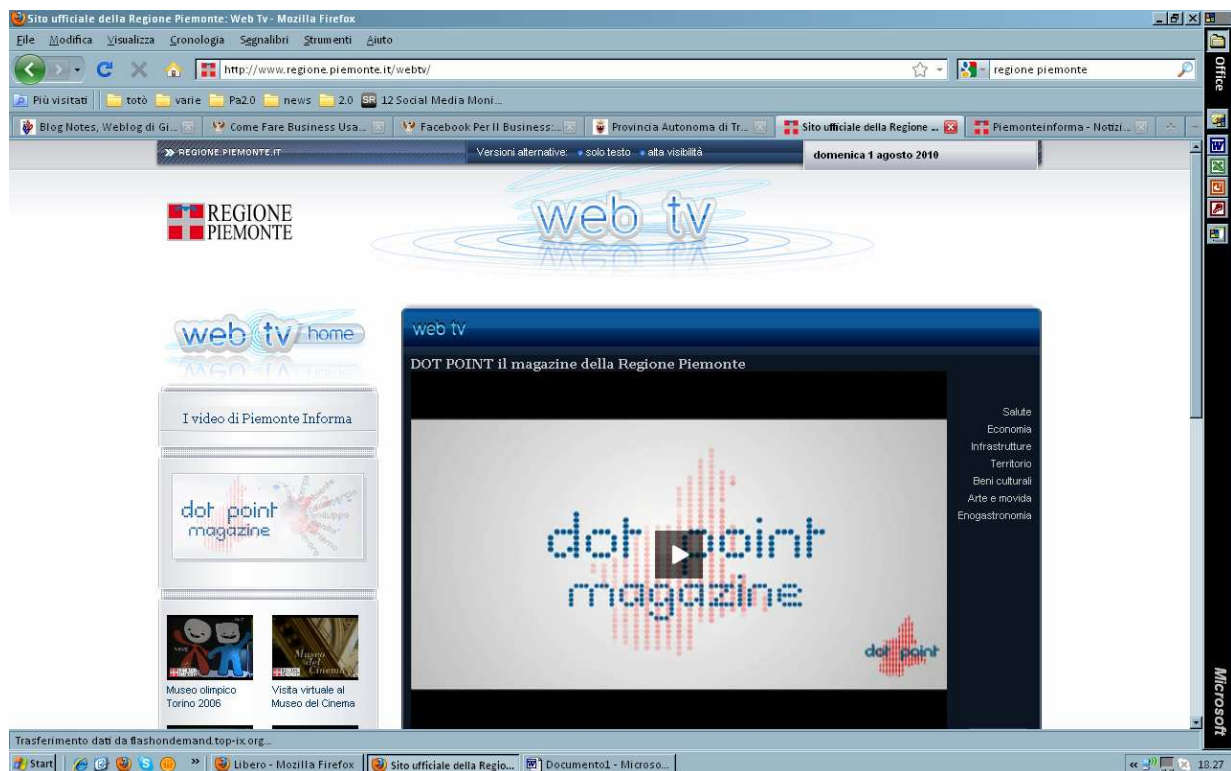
Sito ufficiale della Regione Piemonte: Web Tv - Mozilla Firefox

File Modifica Visualizza Cronologia Segnalibri Strumenti Aiuto

http://www.regione.piemonte.it/webtv/

regione piemonte

Più visitati | totò | varie | Pa2.0 | news | 2.0 | 12 Social Media Moni...

Blog Notes, Weblog di Gi... | Come Fare Business Usa... | Facebook Per Il Business:... | Provincia Autonoma di Tr... | Sito ufficiale della Regione ... | Piemonteinforma - Notizi...

Office

» REGIONE.PIEMONTE.IT

Versioni alternative: • solo testo • alta visibilità

domenica 1 agosto 2010

REGIONE PIEMONTE

web tv

web tv home

I video di Piemonte Informa

dot point magazine

Museo olimpico Torino 2006

Visita virtuale al Museo del Cinema

web tv

DOT POINT il magazine della Regione Piemonte

Salute
Economia
Infrastrutture
Territorio
Beni culturali
Arte e movida
Enogastronomia

dot point magazine

dot point

Microsoft

Trasferimento dati da flashondemand.top-ix.org...

Start | Libero - Mozilla Firefox | Sito ufficiale della Regio... | Documento1 - Microso... | 18.27